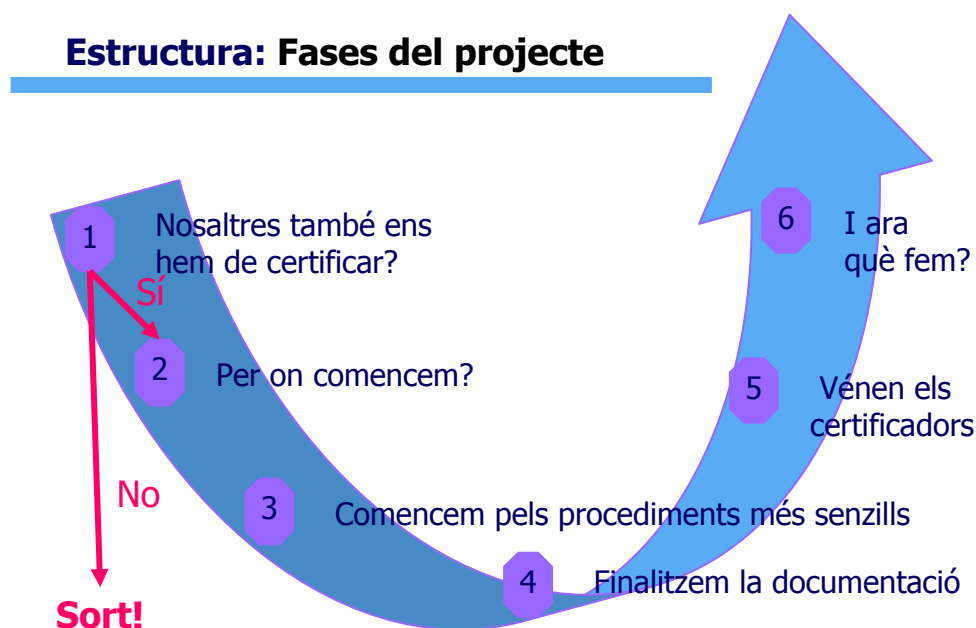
Estructura: Fases del projecte

1 Nosaltres també ens hem de certificar?

Sí

No

Sort!

2 Per on comencem?

3 Comencem pels procediments més senzills

4 Finalitzem la documentació

5 Vénen els certificadors

6 I ara què fem?